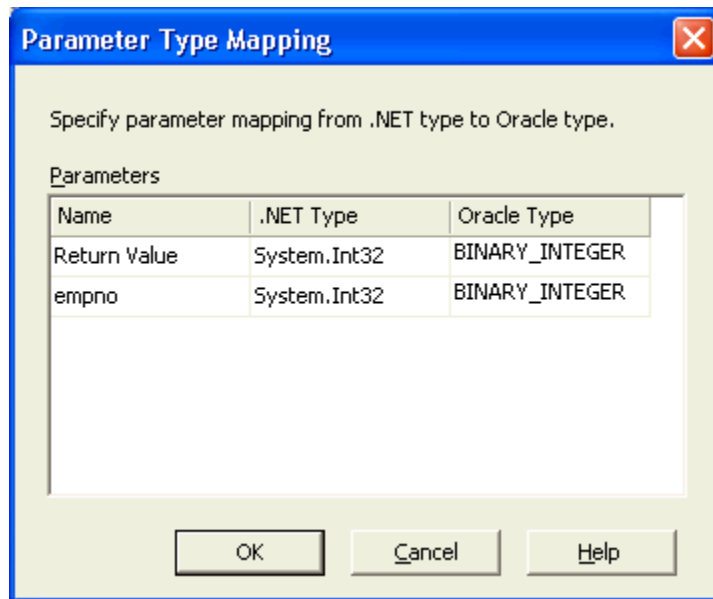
Parameter Type Mapping

Specify parameter mapping from .NET type to Oracle type.

Parameters

| Name | .NET Type | Oracle Type |
|---|---|---|
| Return Value | System.Int32 | BINARY_INTEGER |
| empno | System.Int32 | BINARY_INTEGER |

OK Cancel Help